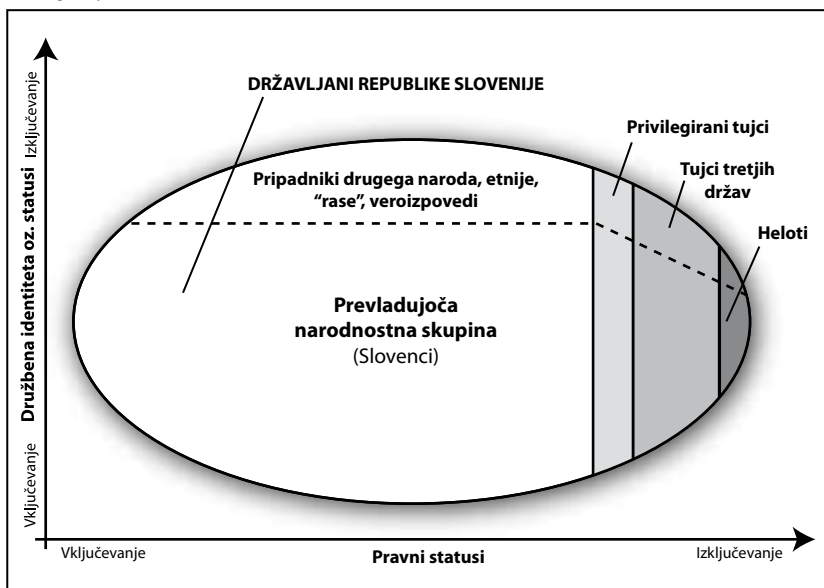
Izključevanje

Družbena identiteta oz. statusi

Vključevanje

DRŽAVLJANI REPUBLIKE SLOVENIJE

Privilegirani tujci

Tujci tretjih držav

Pripadniki drugega naroda, etnije, "rase", veroizpovedi

Heloti

Prevladujoča narodnostna skupina (Slovenci)

Vključevanje

Pravni statusi

Izključevanje